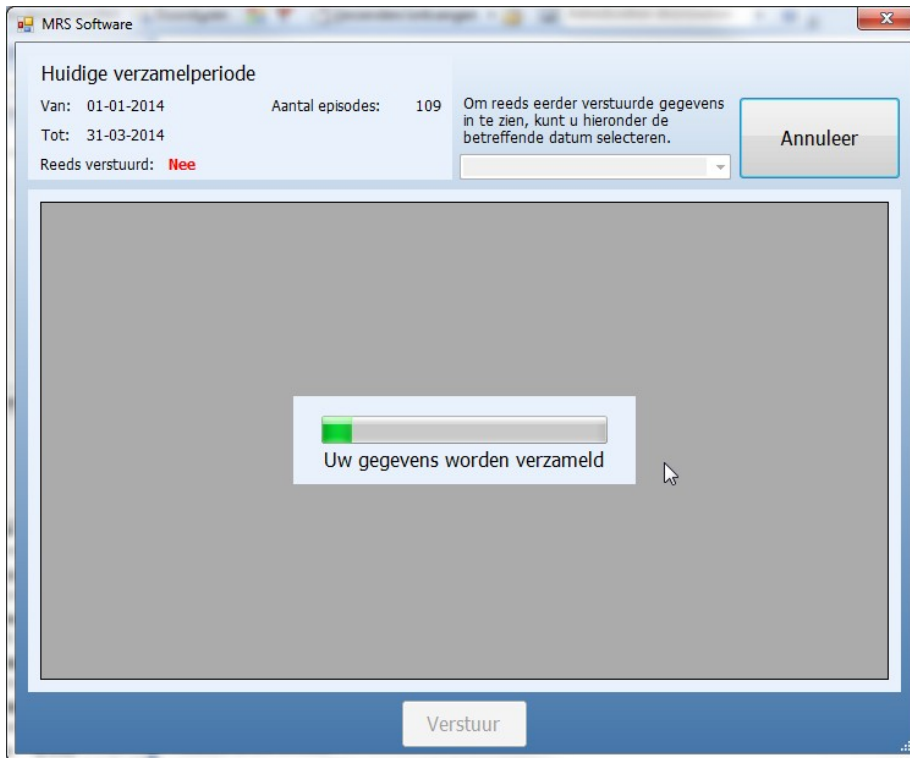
MRS Software

Huidige verzamelperiode

Van: 01-01-2014

Tot: 31-03-2014

Reeds verstuurd: Nee

Aantal episodes: 109

Om reeds eerder verstuurde gegevens in te zien, kunt u hieronder de betreffende datum selecteren.

Annuleer

Uw gegevens worden verzameld

Verstuur